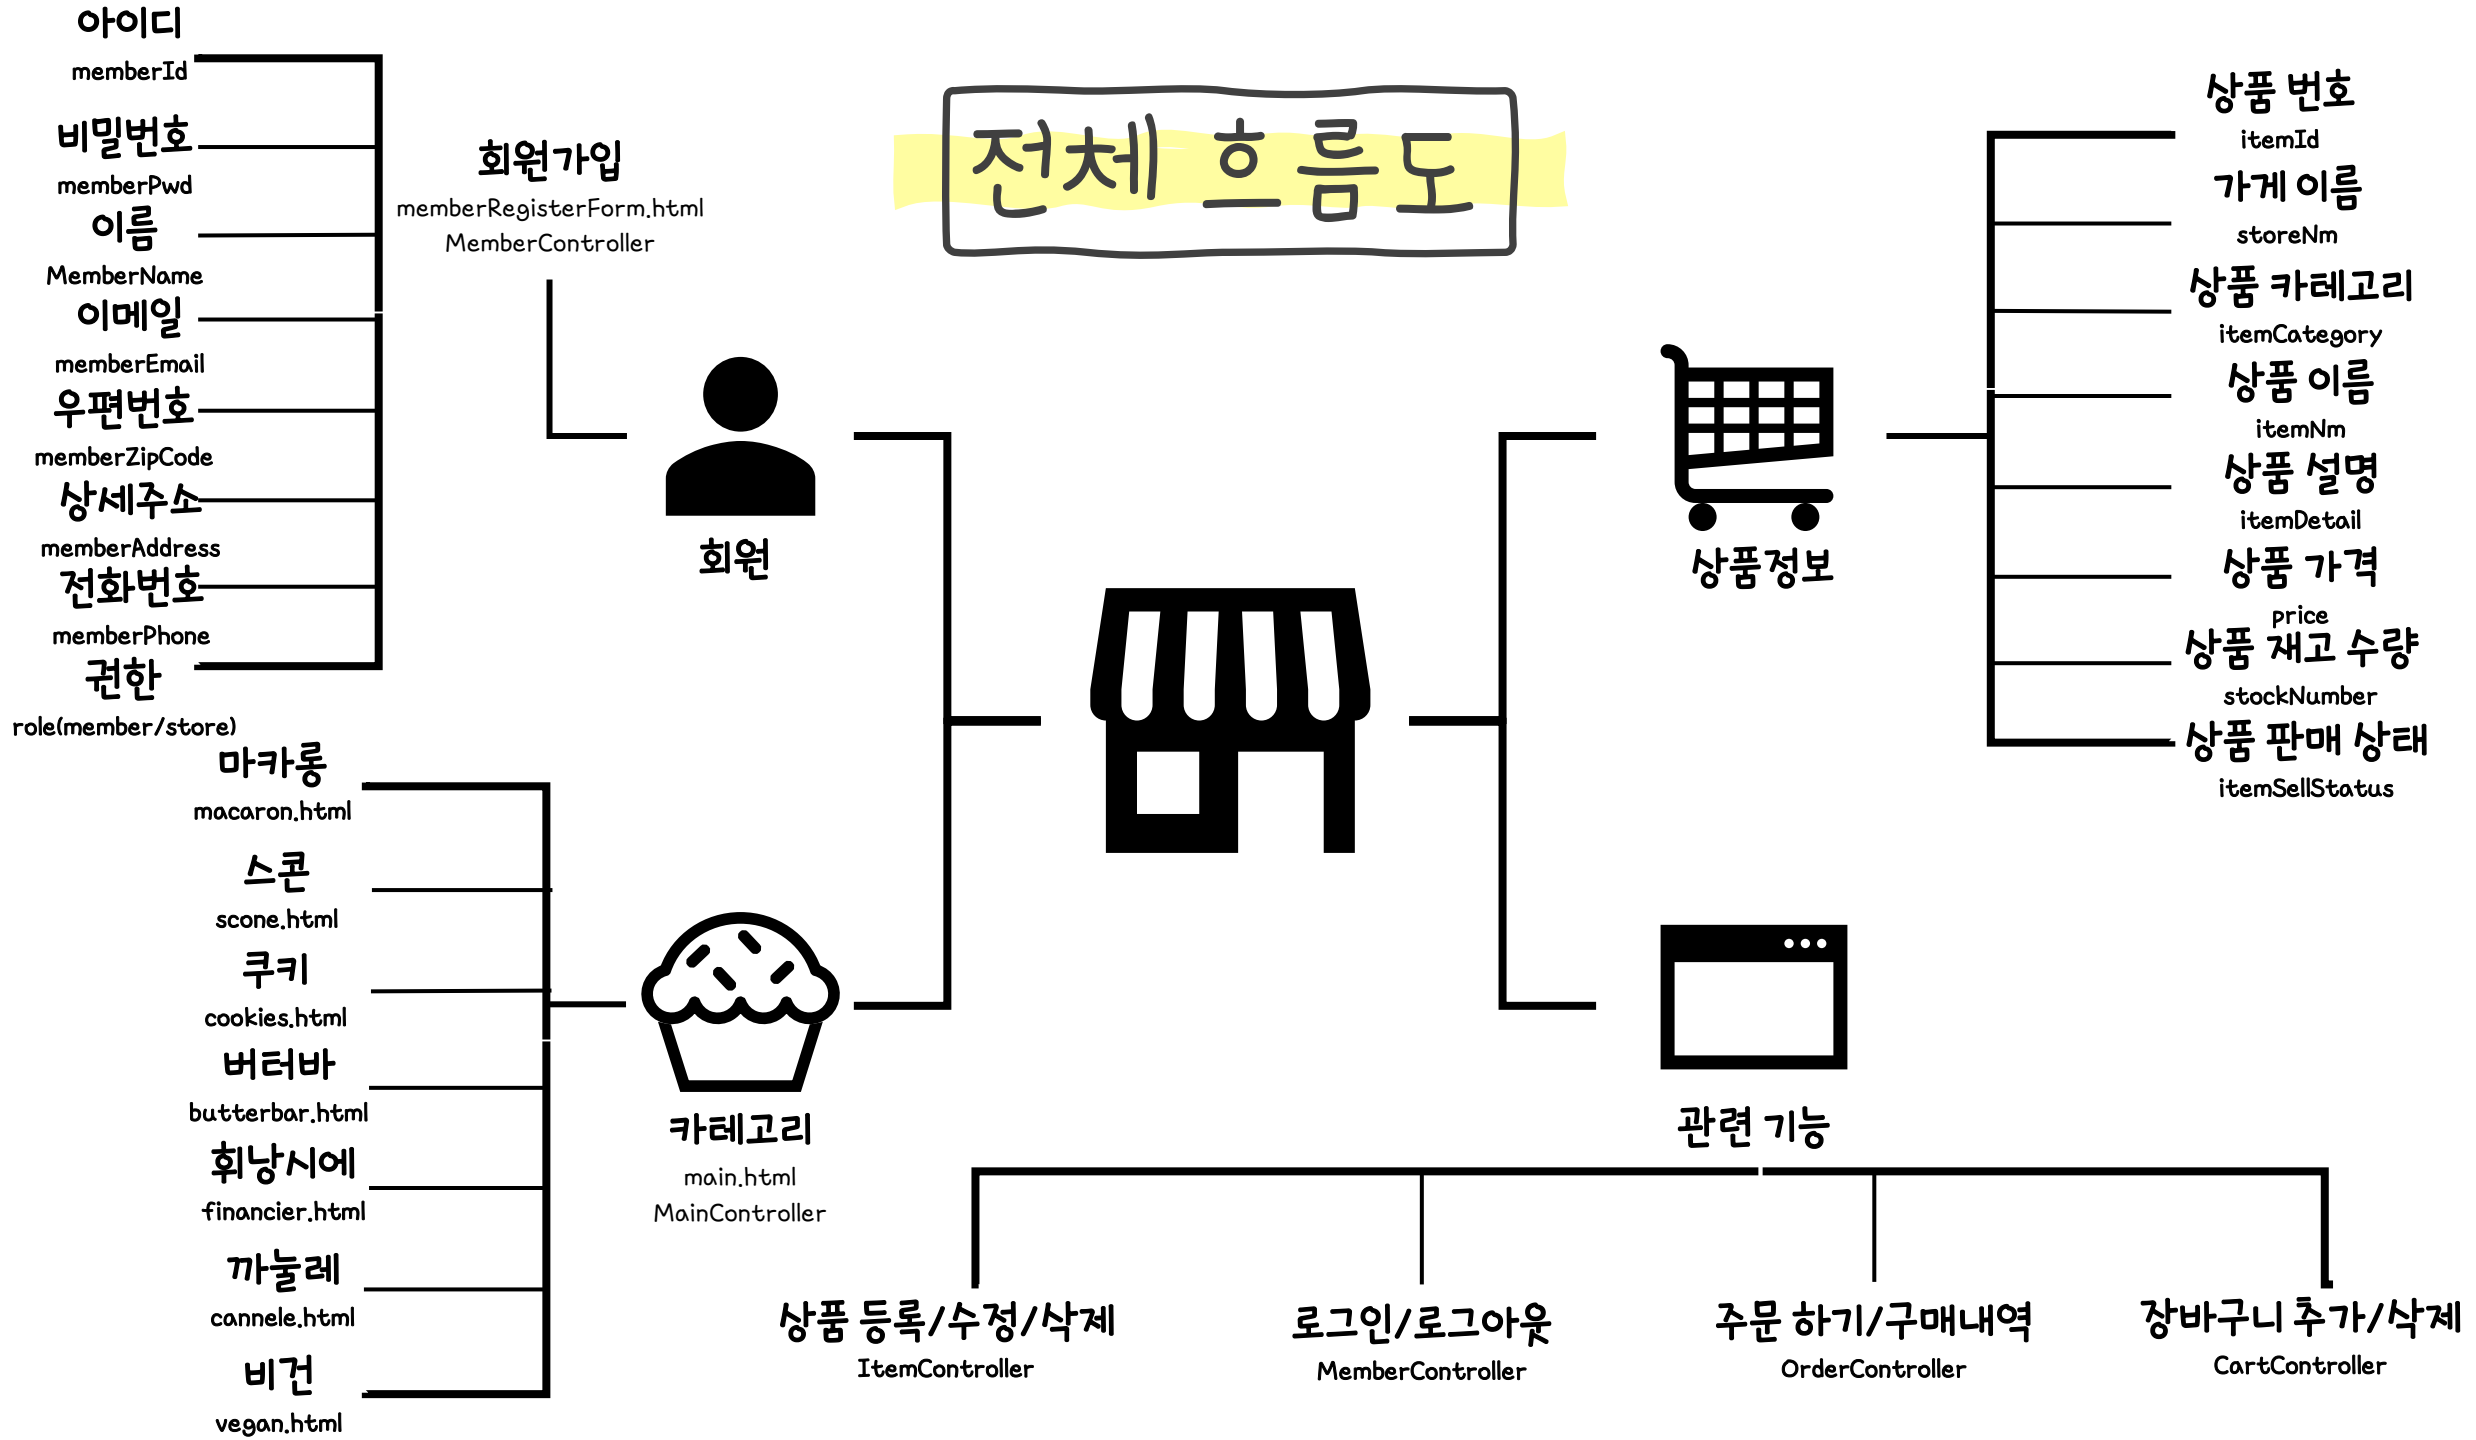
전체 흐름도

아이디
memberId
비밀번호
memberPwd
이름
MemberName
이메일
memberEmail
우편번호
memberZipCode
상세주소
memberAddress
전화번호
memberPhone
권한
role(member/store)

회원가입
memberRegisterForm.html
MemberController

회원

마카롱
macaron.html
스콘
scone.html
쿠키
cookies.html
버터바
butterbar.html
휘낭시에
financier.html
까눌레
cannele.html
비건
vegan.html

카테고리
main.html
MainController

상품정보

상품 번호
itemId
가게 이름
storeNm
상품 카테고리
itemCategory
상품 이름
itemNm
상품 설명
itemDetail
상품 가격
price
상품 재고 수량
stockNumber
상품 판매 상태
itemSellStatus

관련 기능

상품 등록/수정/삭제
ItemController
로그인/로그아웃
MemberController
주문 하기/구매내역
OrderController
장바구니 추가/삭제
CartController